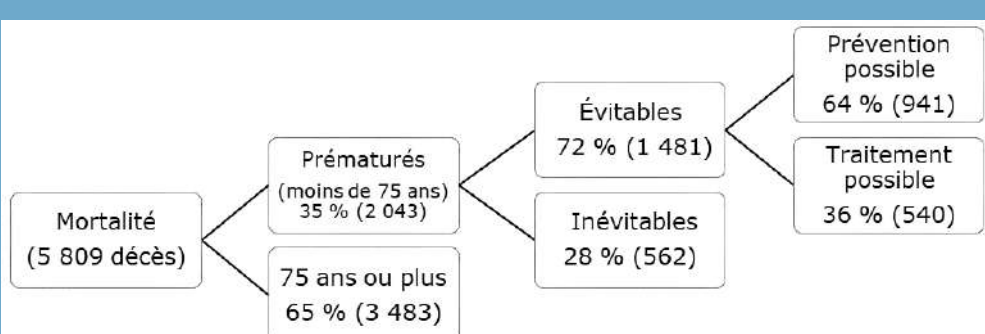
Mortalité
(5 809 décès)

Prématurés
(moins de 75 ans)
35 % (2 043)

75 ans ou plus
65 % (3 483)

Évitables
72 % (1 481)

Inévitables
28 % (562)

Prévention
possible
64 % (941)

Traitement
possible
36 % (540)